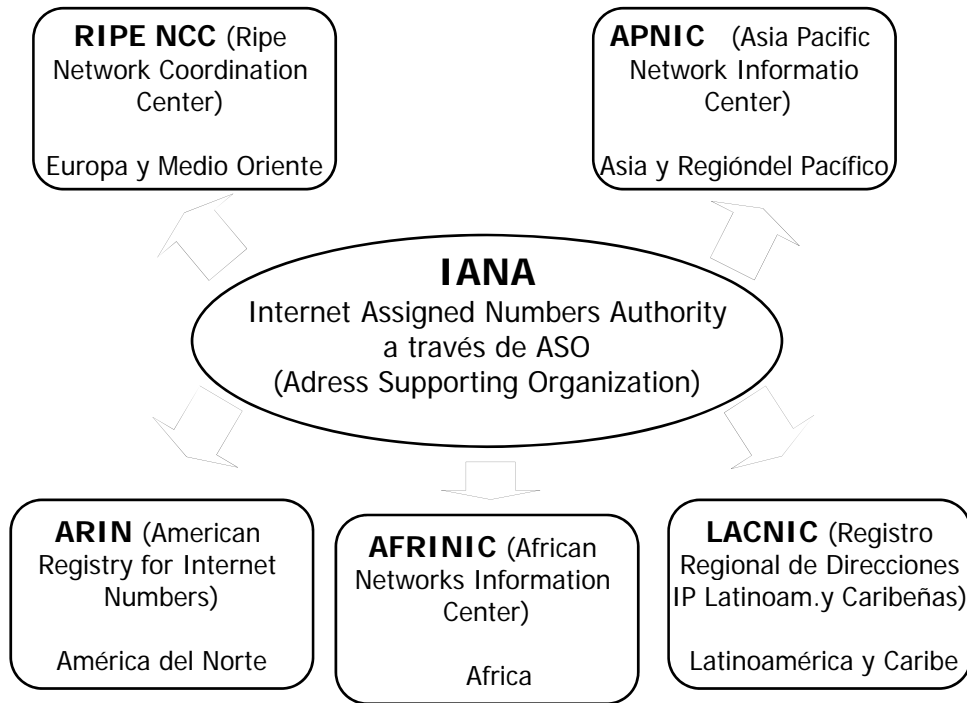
**RIPE NCC** (Ripe Network Coordination Center)

Europa y Medio Oriente

**APNIC** (Asia Pacific Network Informatio Center)

Asia y Regióndel Pacífico

**IANA**
Internet Assigned Numbers Authority
a través de ASO
(Adress Supporting Organization)

**ARIN** (American Registry for Internet Numbers)

América del Norte

**AFRINIC** (African Networks Information Center)

Africa

**LACNIC** (Registro Regional de Direcciones IP Latinoam.y Caribeñas)

Latinoamérica y Caribe